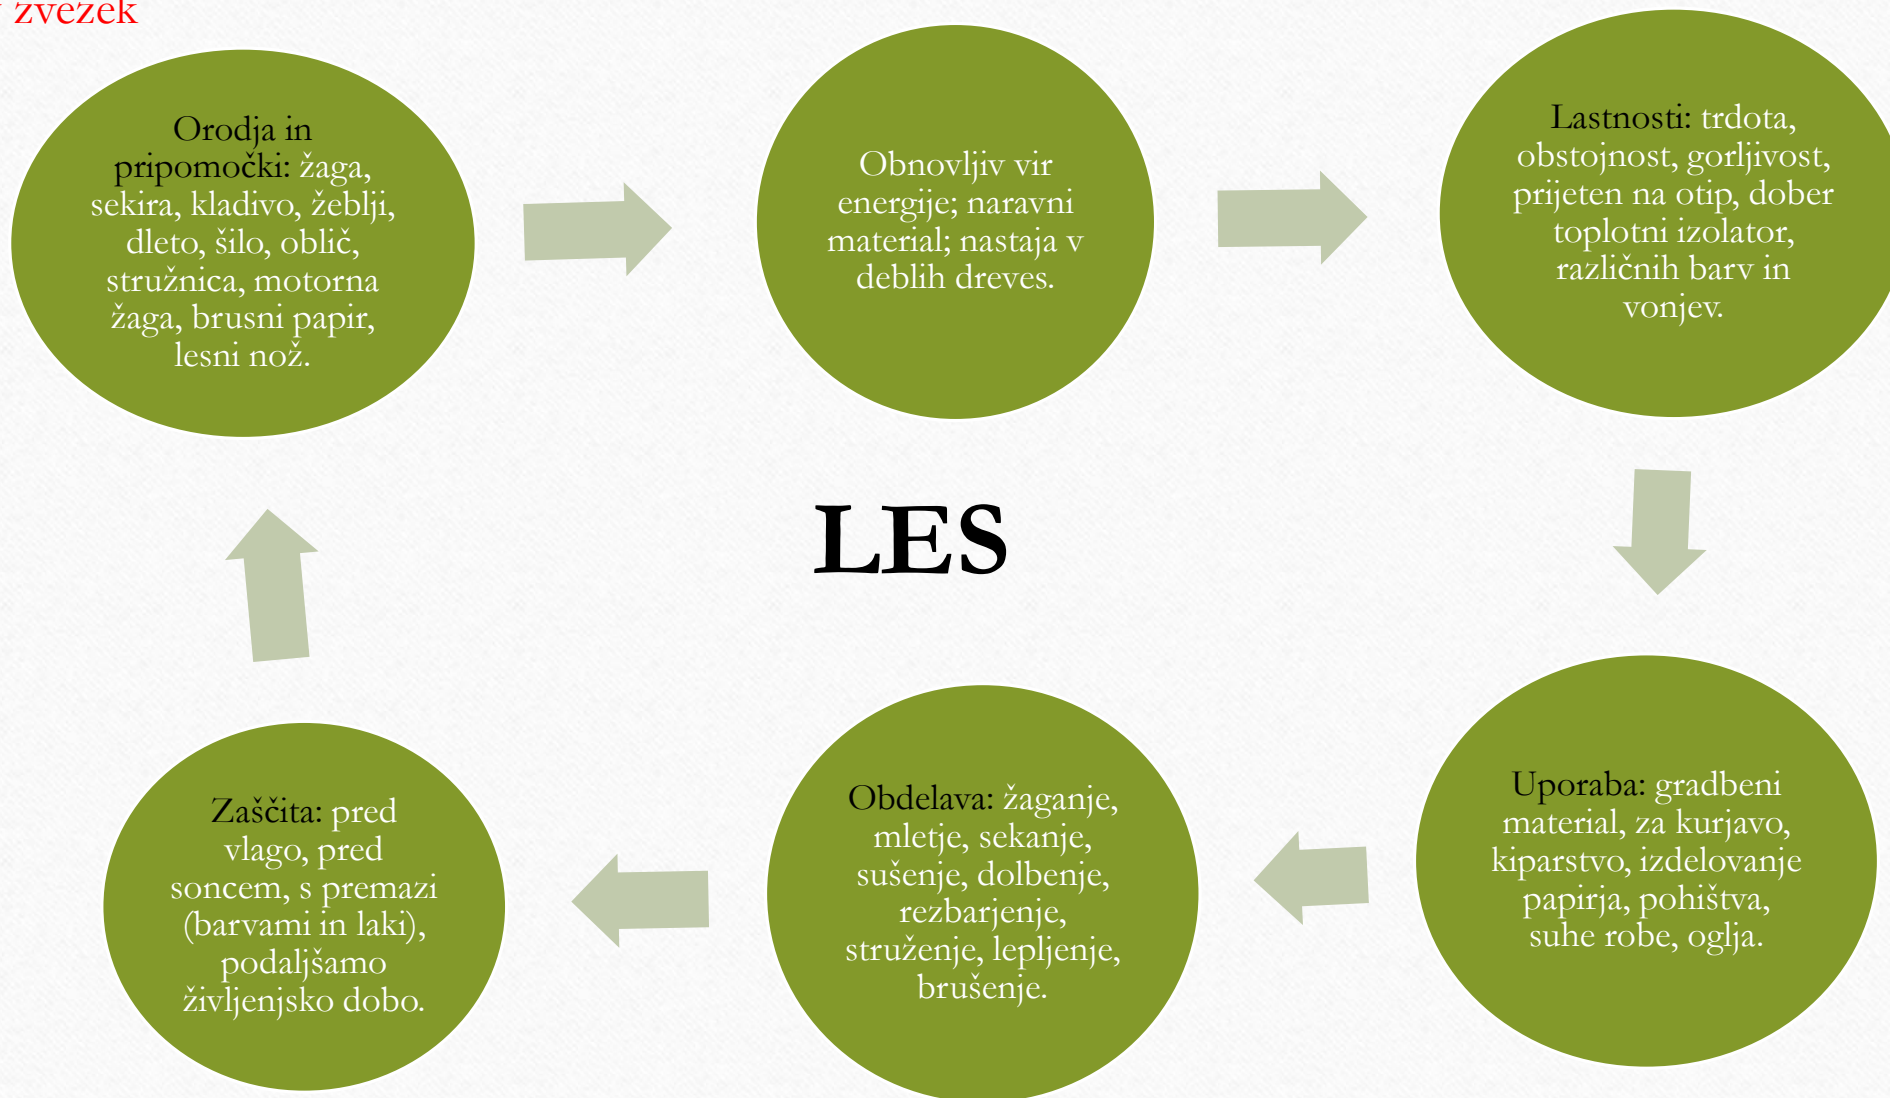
zvezek

Orodja in pripomočki: žaga, sekira, kladivo, žeblji, dleto, šilo, oblič, stružnica, motorna žaga, brusni papir, lesni nož.

Obnovljiv vir energije; naravni material; nastaja v deblih dreves.

Lastnosti: trdota, obstojnost, gorljivost, prijeten na otip, dober toplotni izolator, različnih barv in vonjev.

LES

Uporaba: gradbeni material, za kurjavo, kiparstvo, izdelovanje papirja, pohištva, suhe robe, oglja.

Obdelava: žaganje, mletje, sekanje, sušenje, dolbenje, rezbarjenje, struženje, lepljenje, brušenje.

Zaščita: pred vlago, pred soncem, s premazi (barvami in laki), podaljšamo življenjsko dobo.